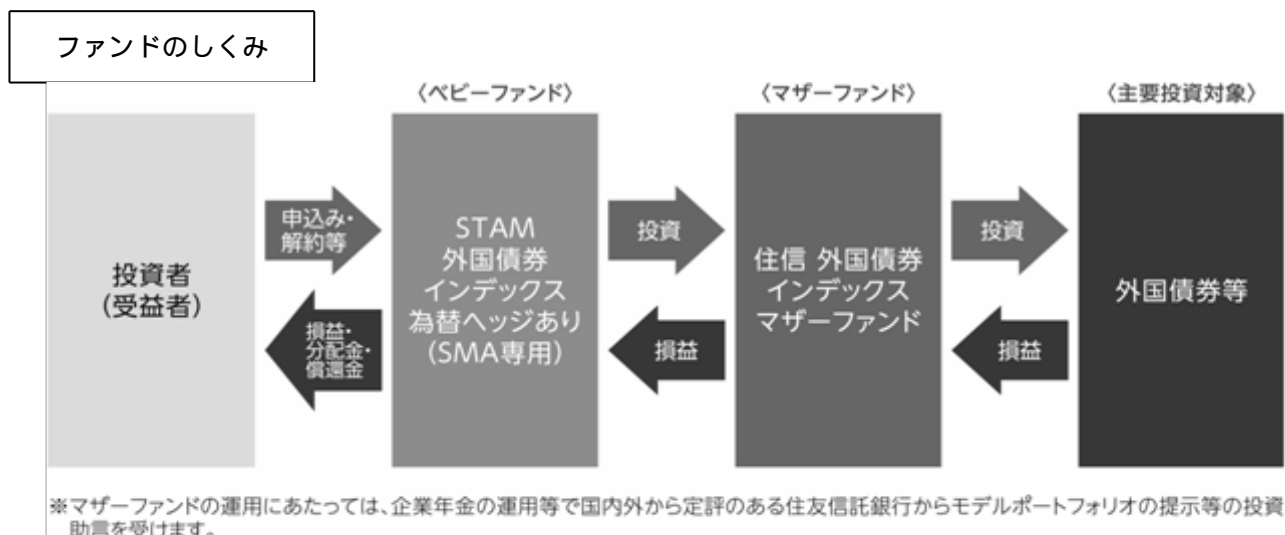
ファンドのしくみ

〈ベビーファンド〉

〈マザーファンド〉

〈主要投資対象〉

投資者
(受益者)

申込み・
解約等

損益・
分配金・
償還金

STAM
外国債券
インデックス
為替ヘッジあり
(SMA専用)

投資

損益

住信 外国債券
インデックス
マザーファンド

投資

損益

外国債券等

※マザーファンドの運用にあたっては、企業年金の運用等で国内外から定評のある住友信託銀行からモデルポートフォリオの提示等の投資助言を受けます。